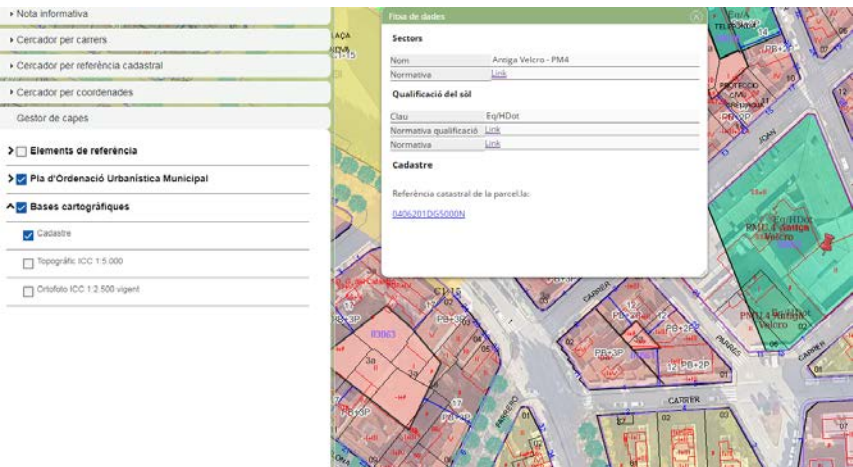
▸ Nota informativa

▸ Cercador per carrers

▸ Cercador per referència cadastral

▸ Cercador per coordenades

Gestor de capes

Elements de referència

Pla d'Ordenació Urbanística Municipal

Bases cartogràfiques

Cadastre

Topogràfic ICC 1:5.000

Ortofoto ICC 1:2.500 vigent

Fitxa de dades

Sectors

| | |
|---|---|
| Nom | Antiga Velcro - PM4 |
| Normativa | Link |

Qualificació del sòl

| | |
|---|---|
| Clau | Eq/HDot |
| Normativa qualificació | Link |
| Normativa | Link |

Cadastre

Referència cadastral de la parcel.la:

0406201DG5000N

Eq/HDot
PMU 4 Antiga Velcro
PMU 4 Antiga Velcro
CARRER
CARRER
JOAN
PB+3P
PB+2P
PB+3P
PB+2P
PB+3P
PB+2P
CI-15